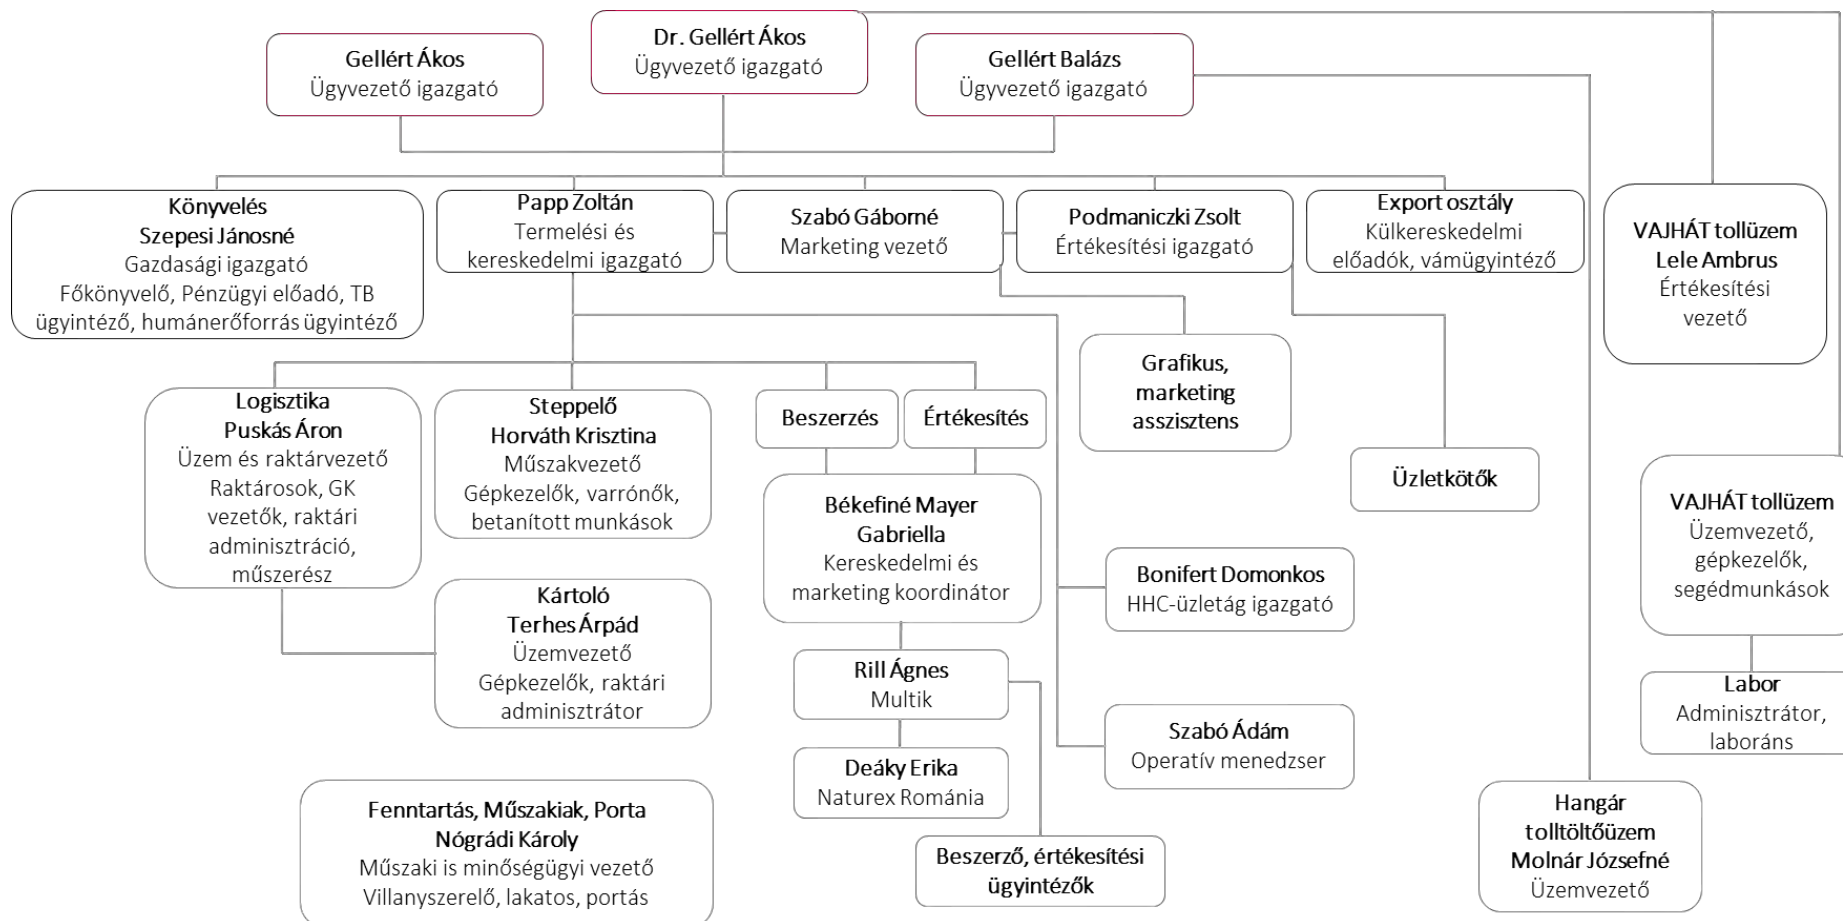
Gellért Ákos
Ügyvezető igazgató

Dr. Gellért Ákos
Ügyvezető igazgató

Gellért Balázs
Ügyvezető igazgató

Könyvelés
Szepesi Jánosné
Gazdasági igazgató
Főkönyvelő, Pénzügyi előadó, TB ügyintéző, humánerőforrás ügyintéző

Papp Zoltán
Termelési és kereskedelmi igazgató

Szabó Gáborné
Marketing vezető

Podmaniczki Zsolt
Értékesítési igazgató

Export osztály
Külkereskedelmi előadók, vámügyintéző

VAJHÁT tollüzem
Lele Ambrus
Értékesítési vezető

Grafikus, marketing asszisztens

Logisztika
Puskás Áron
Üzem és raktárvezető
Raktárosok, GK vezetők, raktári adminisztráció, műszerész

Steppelő
Horváth Krisztina
Műszakvezető
Gépkezelők, varrónők, betanított munkások

Beszerzés

Értékesítés

Üzletkötők

Békefiné Mayer Gabriella
Kereskedelmi és marketing koordinátor

VAJHÁT tollüzem
Üzemvezető, gépkezelők, segédmunkások

Bonifert Domonkos
HHC-üzletág igazgató

Kártoló
Terhes Árpád
Üzemvezető
Gépkezelők, raktári adminisztrátor

Rill Ágnes
Multik

Labor
Adminisztrátor, laboráns

Szabó Ádám
Operatív menedzser

Deáky Erika
Naturex Románia

Fenntartás, Műszakiak, Porta
Nógrádi Károly
Műszaki is minőségügyi vezető
Villanyszerelő, lakatos, portás

Beszerző, értékesítési ügyintézők

Hangár
tolltöltőüzem
Molnár Józsefné
Üzemvezető